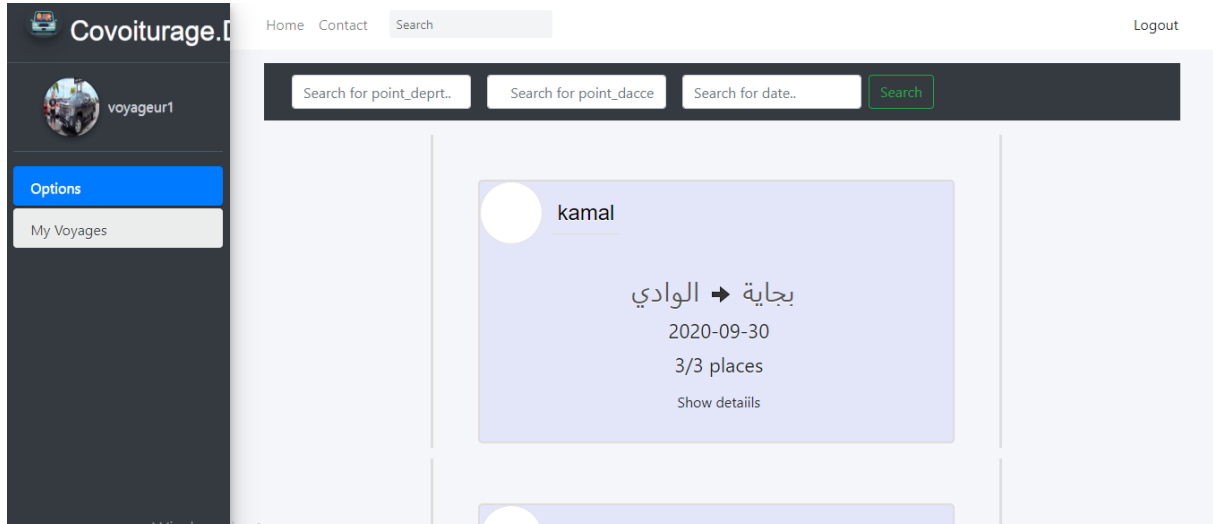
Covoiturage.D

Home Contact Search

Logout

voyageur1

Options

My Voyages

Search for point_deprt..

Search for point_dacce

Search for date..

Search

kamal

بجاية ➔ الوادي

2020-09-30

3/3 places

Show detaiils